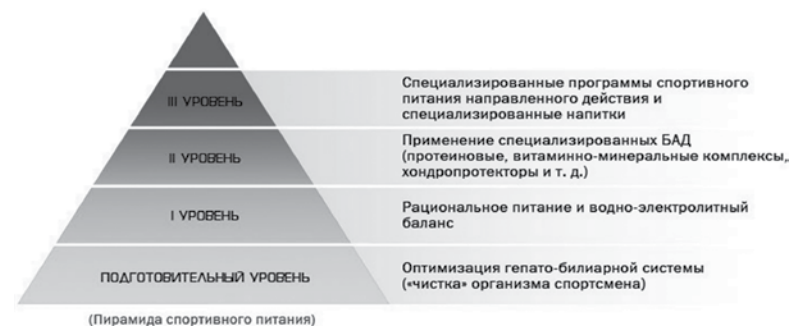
III УРОВЕНЬ

Специализированные программы спортивного питания направленного действия и специализированные напитки

II УРОВЕНЬ

Применение специализированных БАД (протеиновые, витаминно-минеральные комплексы, хондропротекторы и т. д.)

I УРОВЕНЬ

Рациональное питание и водно-электролитный баланс

ПОДГОТОВИТЕЛЬНЫЙ УРОВЕНЬ

Оптимизация гепато-билиарной системы («чистка» организма спортсмена)

(Пирамида спортивного питания)